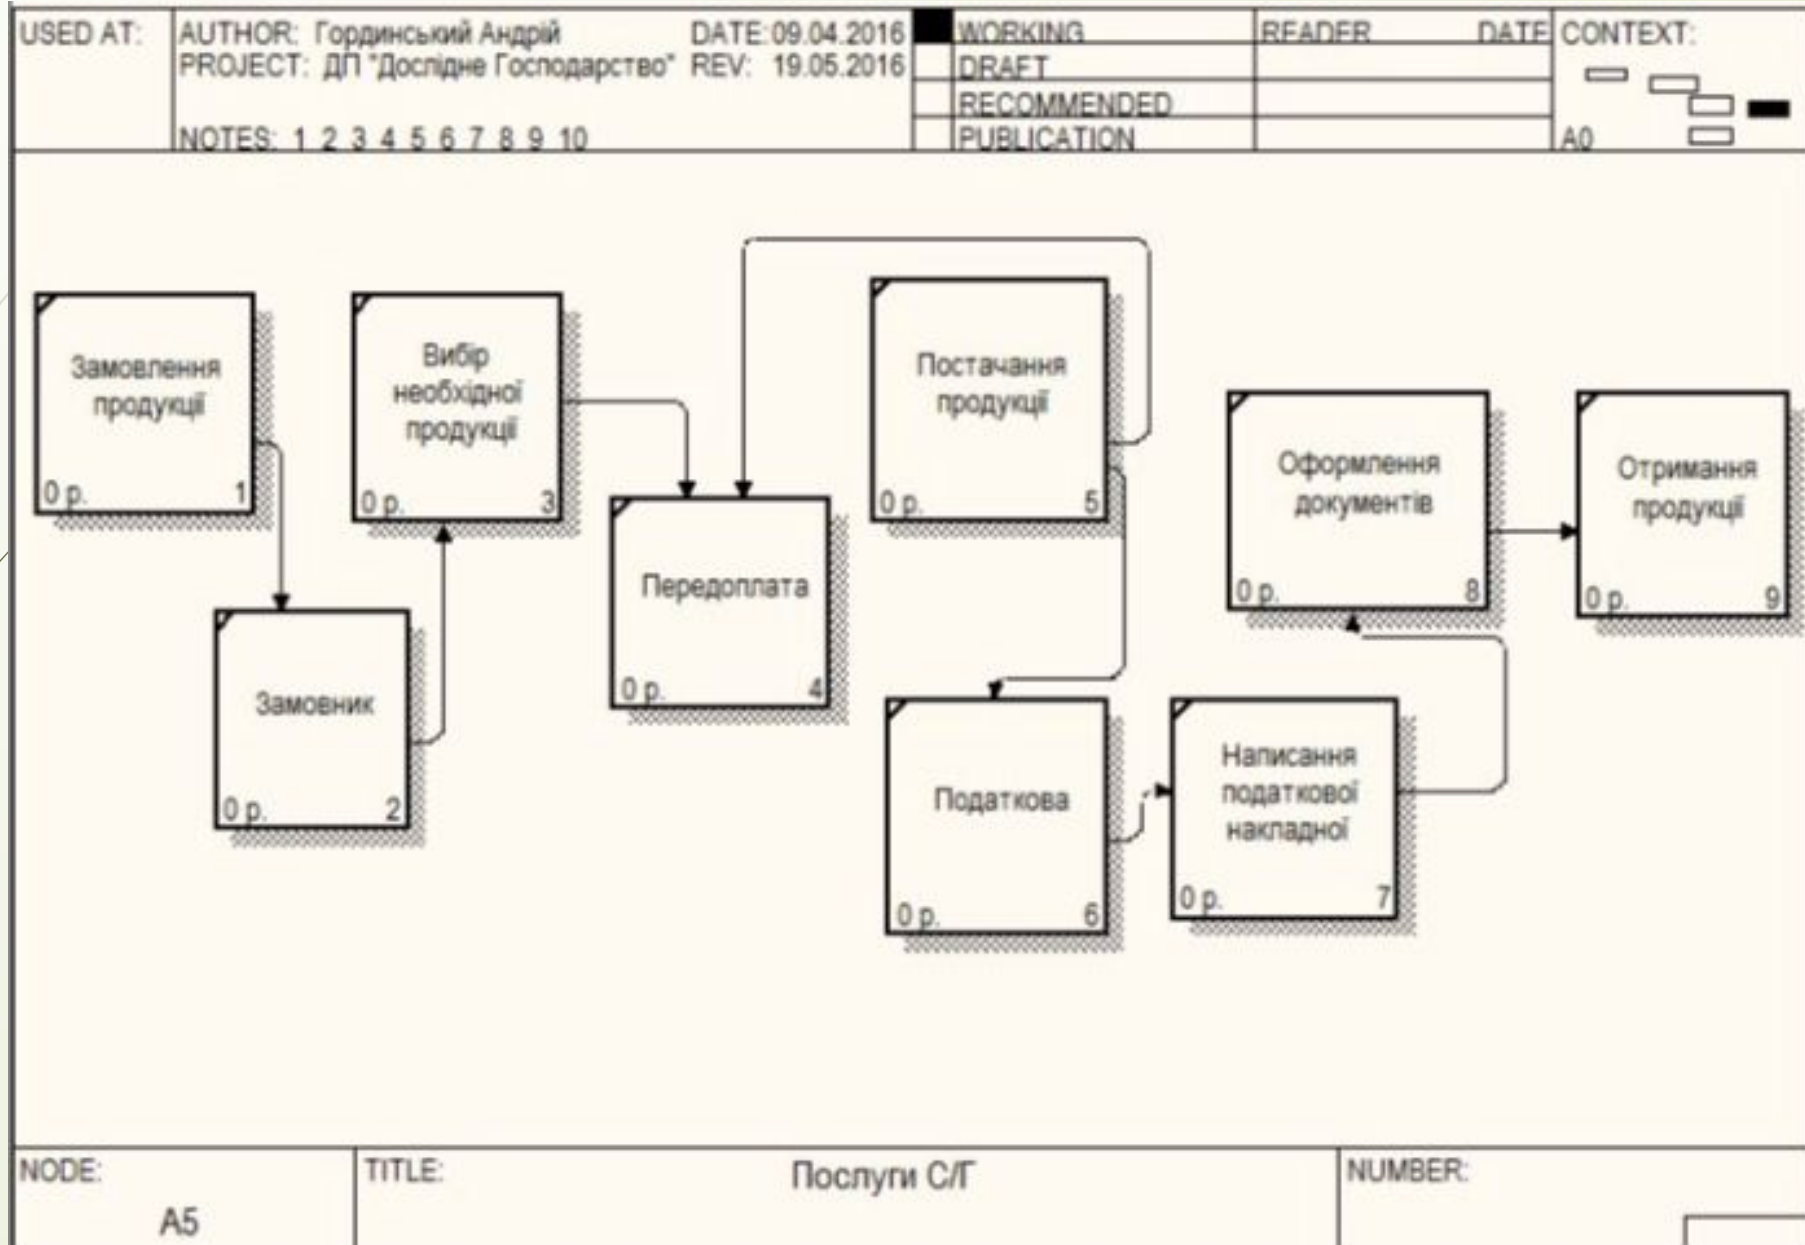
USED AT: AUTHOR: Гординський Андрій DATE: 09.04.2016
PROJECT: ДП "Дослідне Господарство" REV: 19.05.2016
NOTES: 1 2 3 4 5 6 7 8 9 10

WORKING
DRAFT
RECOMMENDED
PUBLICATION

READER DATE CONTEXT:
A0

Замовлення продукції
0 р. 1

Замовник
0 р. 2

Вибір необхідної продукції
0 р. 3

Передоплата
0 р. 4

Постачання продукції
0 р. 5

Податкова
0 р. 6

Написання податкової накладної
0 р. 7

Оформлення документів
0 р. 8

Отримання продукції
0 р. 9

NODE: A5
TITLE: Послуги С/Г
NUMBER: